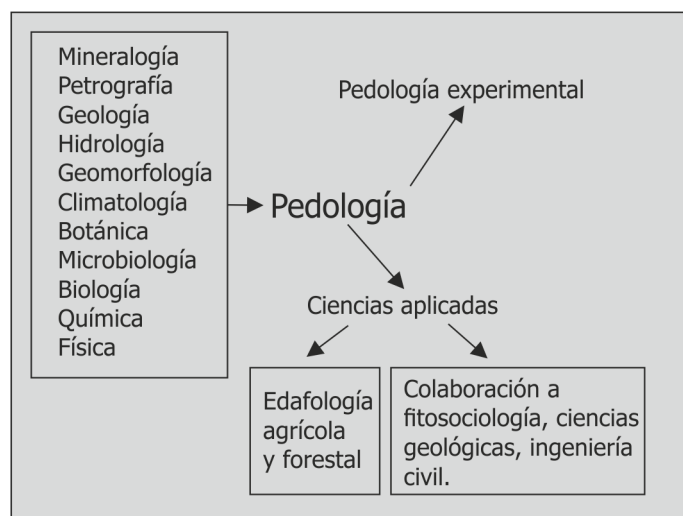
Mineralogía
Petrografía
Geología
Hidrología
Geomorfología
Climatología
Botánica
Microbiología
Biología
Química
Física

Pedología

Pedología experimental

Ciencias aplicadas

Edafología agrícola y forestal

Colaboración a fitosociología, ciencias geológicas, ingeniería civil.